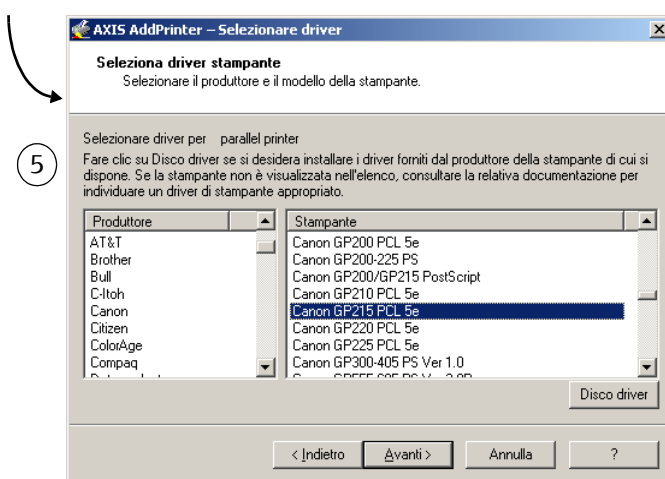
AXIS AddPrinter – Selezionare driver

Seleziona driver stampante
Selezionare il produttore e il modello della stampante.

5

Selezionare driver per parallel printer

Fare clic su Disco driver se si desidera installare i driver forniti dal produttore della stampante di cui si dispone. Se la stampante non è visualizzata nell'elenco, consultare la relativa documentazione per individuare un driver di stampante appropriato.

| Produttore |
|---|
| AT&T |
| Brother |
| Bull |
| C-Itoh |
| Canon |
| Citizen |
| ColorAge |
| Compaq |
| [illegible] |

| Stampante |
|---|
| Canon GP200 PCL 5e |
| Canon GP200-225 PS |
| Canon GP200/GP215 PostScript |
| Canon GP210 PCL 5e |
| Canon GP215 PCL 5e |
| Canon GP220 PCL 5e |
| Canon GP225 PCL 5e |
| Canon GP300-405 PS Ver 1.0 |
| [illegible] |

Disco driver

< Indietro Avanti > Annulla ?